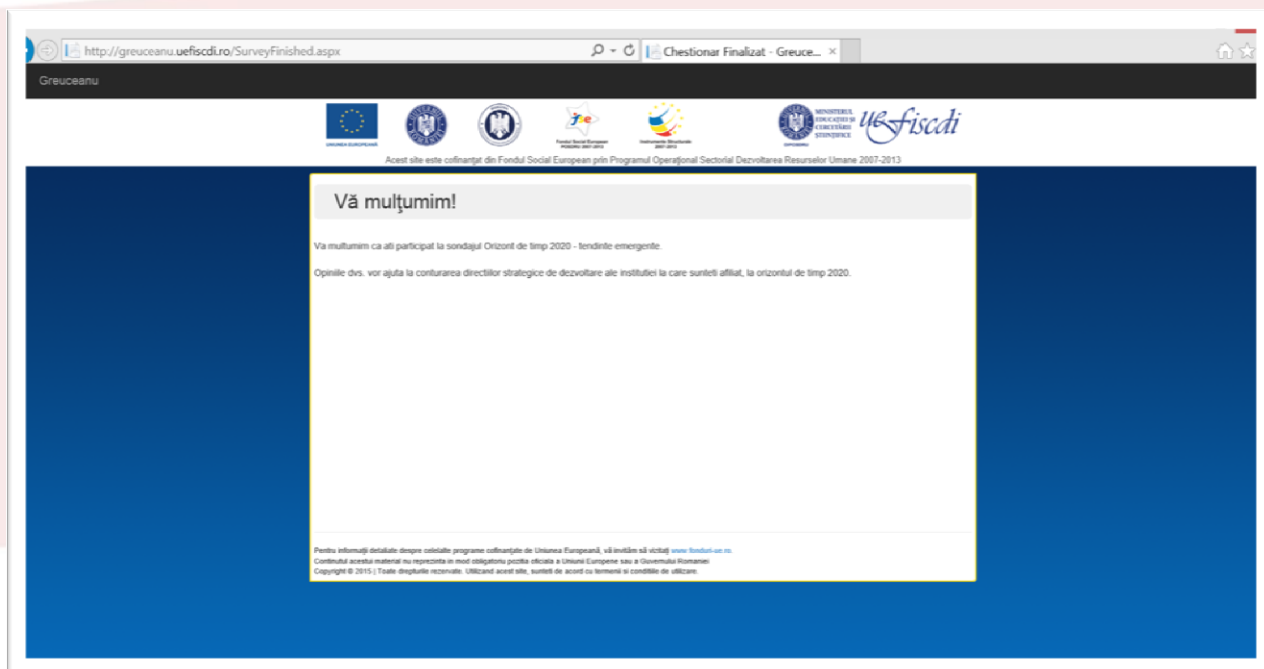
http://greuceanu.uefiscdi.ro/SurveyFinished.aspx

Chestionar Finalizat - Greuce... ×

Greuceanu

UNIUNEA EUROPEANĂ

Fondul Social European POSDRU 2007-2013

Instrumente Structurale 2007-2013

MINISTERUL EDUCAŢIEI ŞI CERCETĂRII ŞTIINŢIFICE

OIPOSDRU

uefiscdi

Acest site este cofinanţat din Fondul Social European prin Programul Operaţional Sectorial Dezvoltarea Resurselor Umane 2007-2013

Vă mulţumim!

Va multumim ca ati participat la sondajul Orizont de timp 2020 - tendinte emergente.

Opiniile dvs. vor ajuta la conturarea directiilor strategice de dezvoltare ale institutiei la care sunteti afiliat, la orizontul de timp 2020.

Pentru informaţii detaliate despre celelalte programe cofinanţate de Uniunea Europeană, vă invităm să vizitaţi www.fonduri-ue.ro.
Continutul acestui material nu reprezinta in mod obligatoriu pozitia oficiala a Uniunii Europene sau a Guvernului Romaniei
Copyright © 2015 | Toate drepturile rezervate. Utilizand acest site, sunteti de acord cu termenii si conditiile de utilizare.